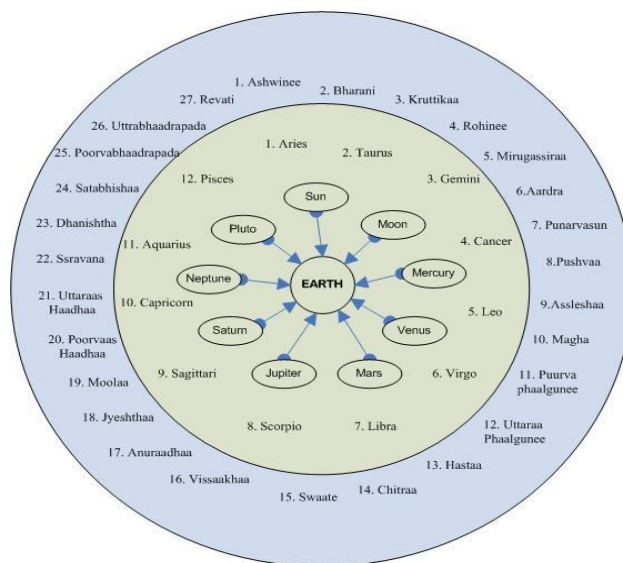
1. Ashwinee
27. Revati
2. Bharani
3. Kruttikaa
26. Uttrabhaadrapada
4. Rohinee
25. Poorvabhaadrapada
5. Mirugassiraa
24. Satabhishaa
6.Aardra
23. Dhanishtha
7. Punarvasun
22. Ssravana
8.Pushvaa
21. Uttaraas Haadhaa
9.Assleshaa
20. Poorvaas Haadhaa
10. Magha
19. Moolaa
11. Puurva phaalgunee
18. Jyeshthaa
12. Uttaraa Phaalgunee
17. Anuraadhaa
13. Hastaa
16. Vissaakhaa
15. Swaate
14. Chitraa

1. Aries
2. Taurus
12. Pisces
3. Gemini
11. Aquarius
4. Cancer
10. Capricorn
5. Leo
9. Sagittari
6. Virgo
8. Scorpio
7. Libra

Sun
Pluto
Moon
Neptune
EARTH
Mercury
Saturn
Venus
Jupiter
Mars